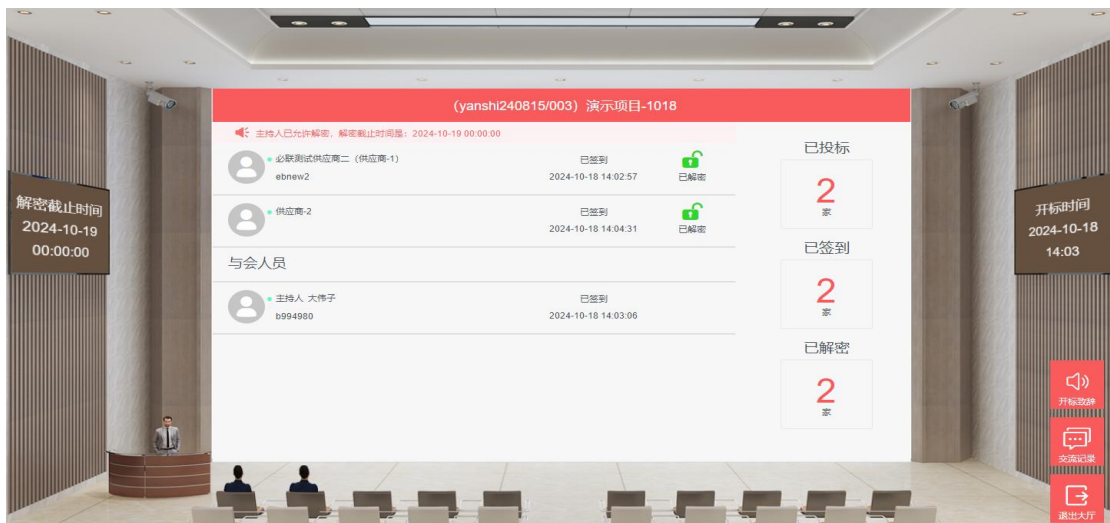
(yanshi240815/003) 演示项目-1018

主持人已允许解密，解密截止时间是：2024-10-19 00:00:00

必联测试供应商二（供应商-1）
ebnew2
已签到
2024-10-18 14:02:57
已解密

供应商-2
已签到
2024-10-18 14:04:31
已解密

与会人员

主持人 大伟子
b994980
已签到
2024-10-18 14:03:06

已投标
2
家

已签到
2
家

已解密
2
家

解密截止时间
2024-10-19
00:00:00

开标时间
2024-10-18
14:03

开标致辞

交流记录

退出大厅